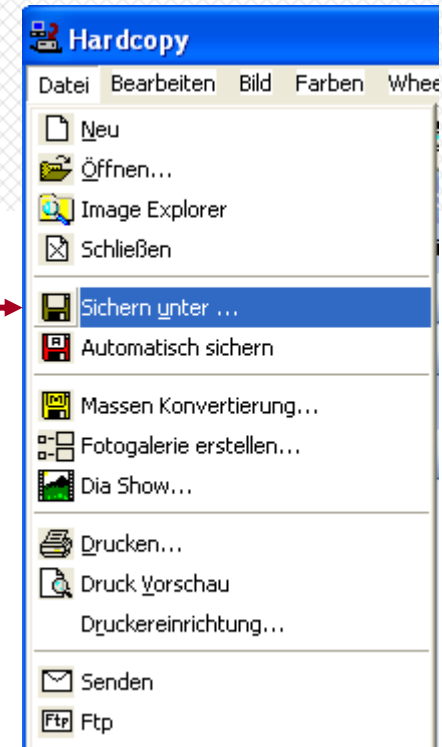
Hardcopy

Datei Bearbeiten Bild Farben Whee

Neu
Öffnen...
Image Explorer
Schließen

Sichern unter ...
Automatisch sichern

Massen Konvertierung...
Fotogalerie erstellen...
Dia Show...

Drucken...
Druck Vorschau
Druckereinrichtung...

Senden
Ftp